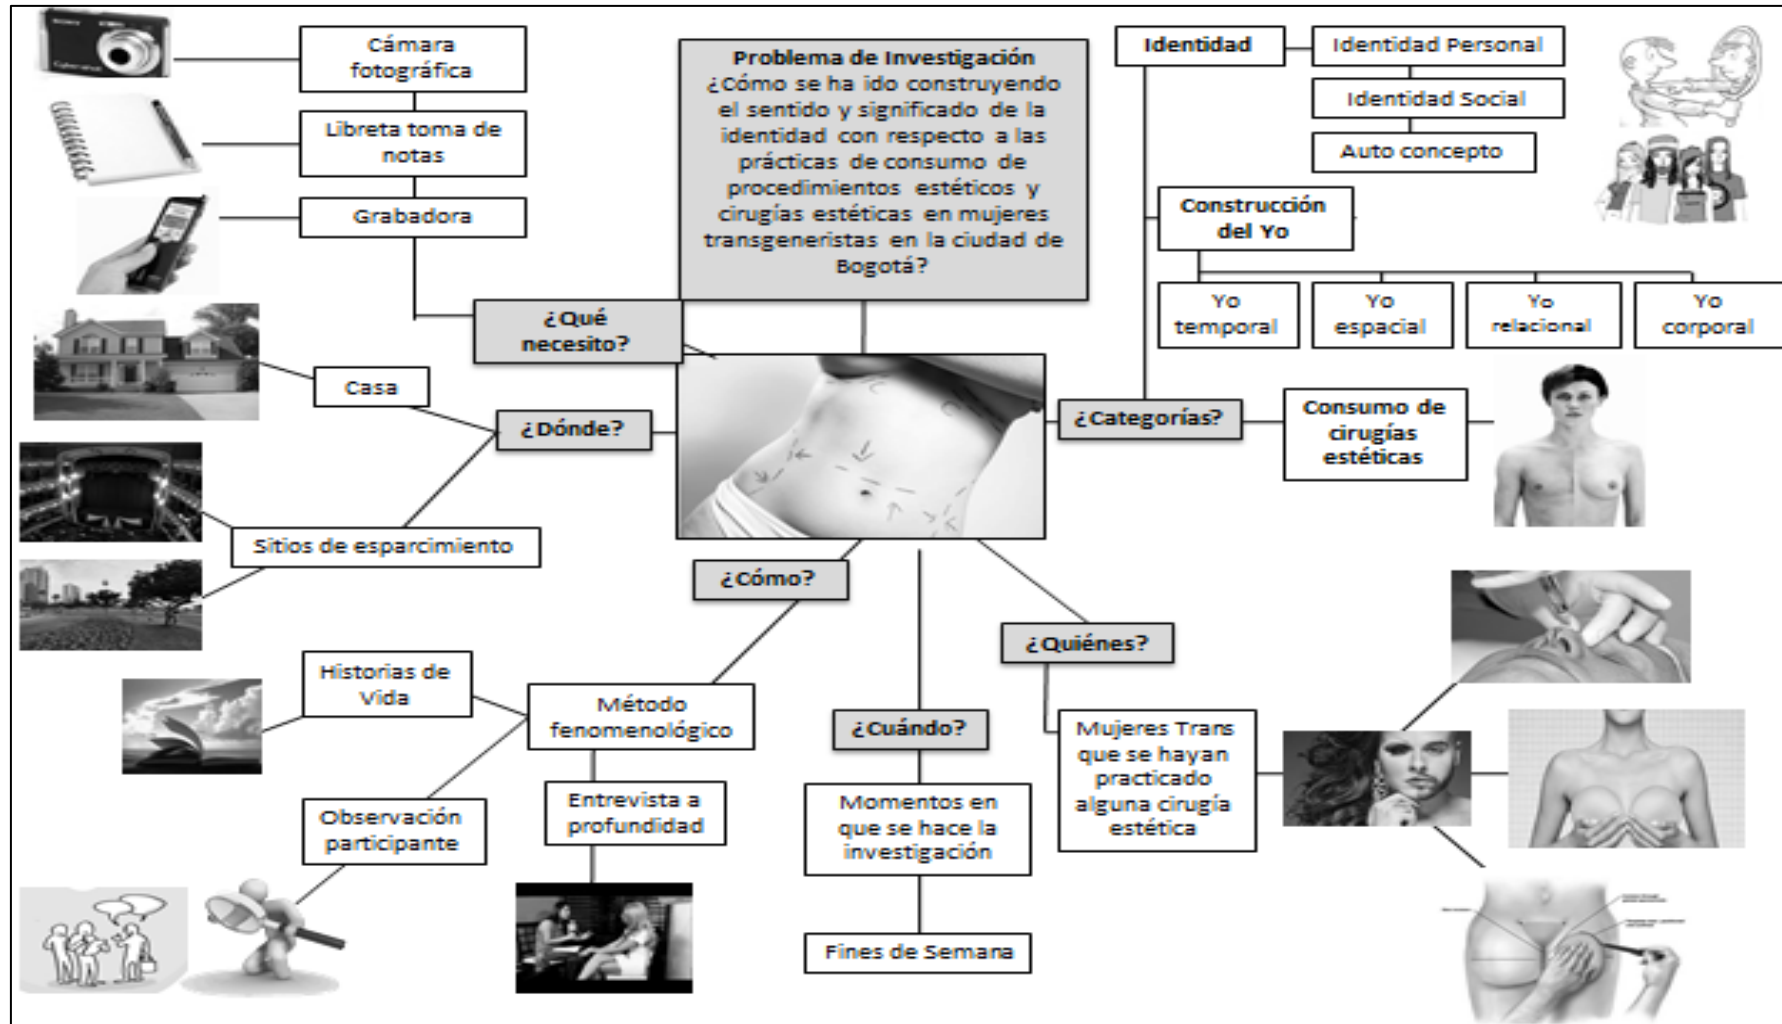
Problema de Investigación
¿Cómo se ha ido construyendo el sentido y significado de la identidad con respecto a las prácticas de consumo de procedimientos estéticos y cirugías estéticas en mujeres transgeneristas en la ciudad de Bogotá?

Cámara fotográfica

Libreta toma de notas

Grabadora

¿Qué necesito?

Casa

¿Dónde?

Sitios de esparcimiento

Identidad

Identidad Personal

Identidad Social

Auto concepto

Construcción del Yo

Yo temporal

Yo espacial

Yo relacional

Yo corporal

¿Categorías?

Consumo de cirugías estéticas

¿Cómo?

Historias de Vida

Método fenomenológico

Observación participante

Entrevista a profundidad

¿Cuándo?

Momentos en que se hace la investigación

Fines de Semana

¿Quiénes?

Mujeres Trans que se hayan practicado alguna cirugía estética